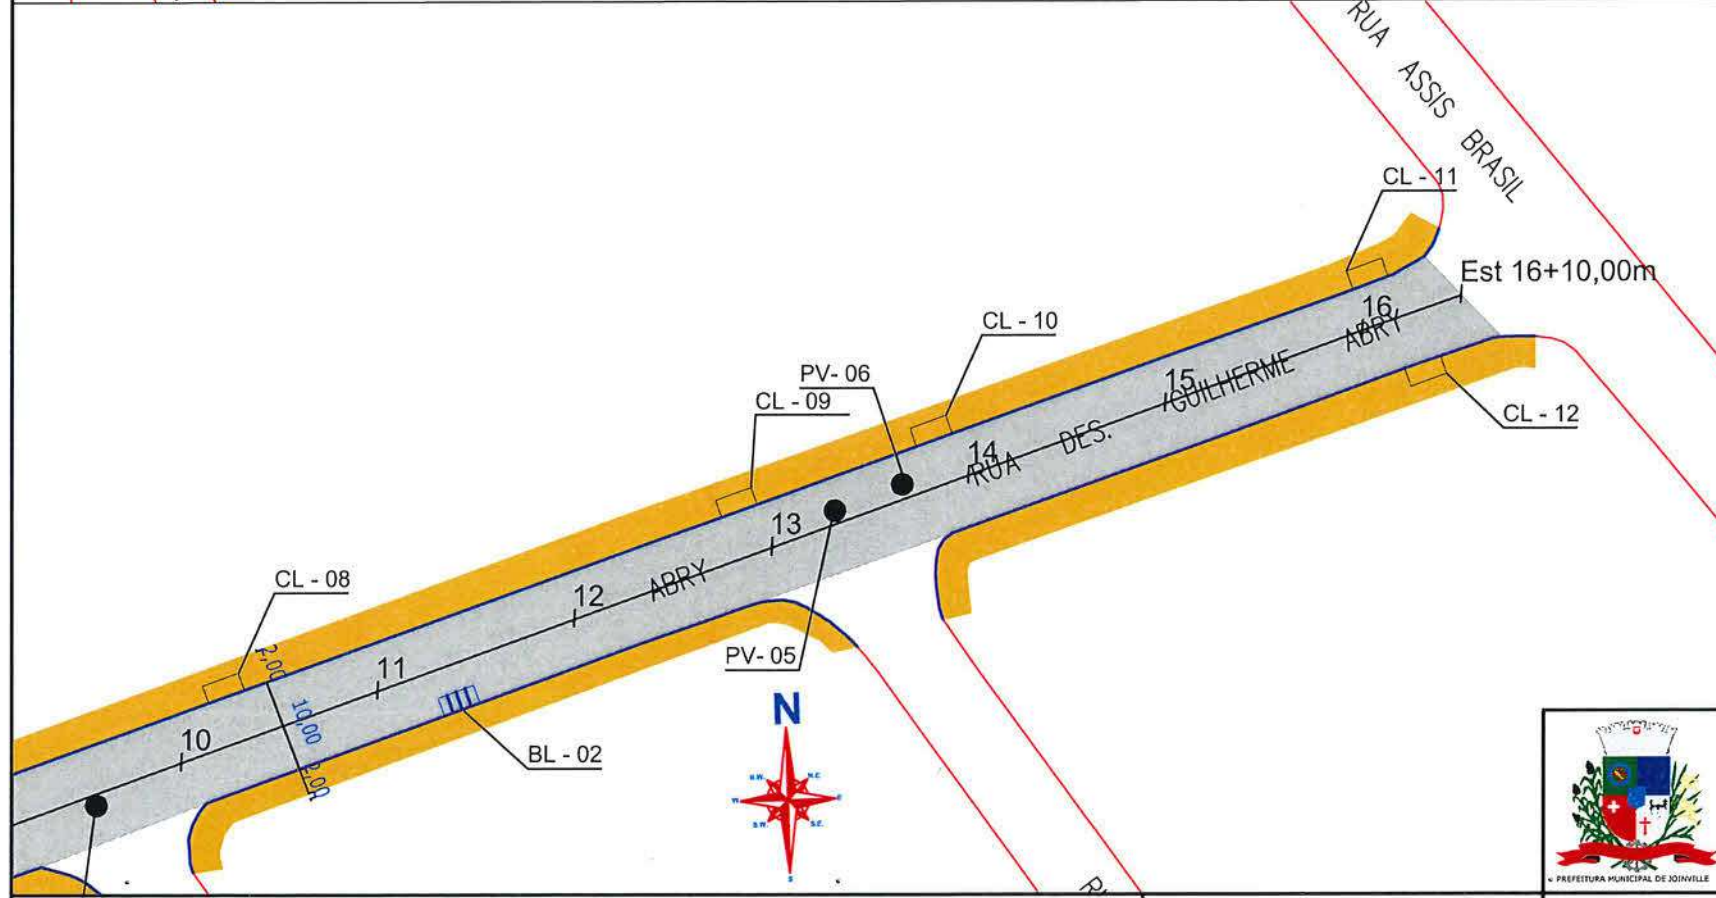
RUA ASSIS BRASIL

CL - 11

Est 16+10,00m

16

ABRY

CL - 10

15

GUILHERME

PV- 06

CL - 09

14

RUA DES.

CL - 12

13

12

ABRY

CL - 08

11

PV- 05

2,00

10,00

2,00

10

BL - 02

N

N.W.

N.E.

W

E

S.W.

S.E.

S

R

PREFEITURA MUNICIPAL DE JOINVILLE